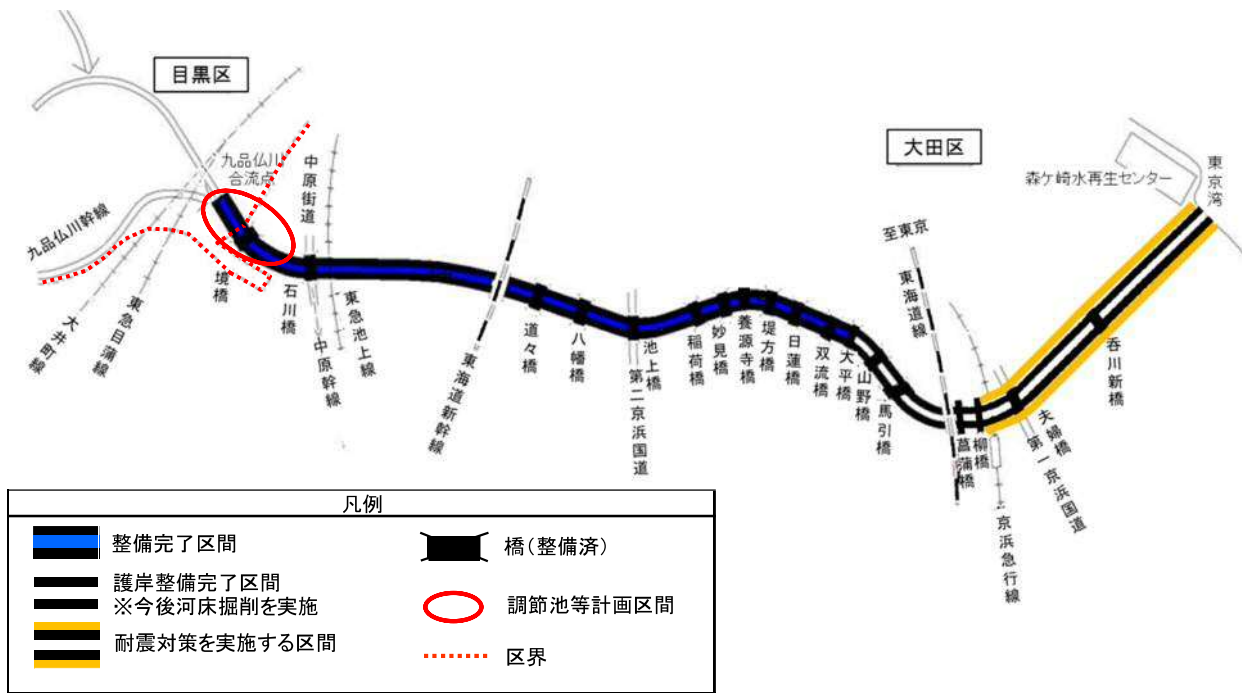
目黒区

九品仏川合流点

九品仏川幹線

大井町線

東急目蒲線

境橋

中原街道

石川橋

中原幹線

東急池上線

東海道新幹線

道々橋

八幡橋

池上橋

第二京浜国道

稲荷橋

妙見橋

養源寺橋

堤方橋

日蓮橋

双流橋

大平橋

山野橋

馬引橋

至東京

東海道線

大田区

菖蒲橋

柳橋

京浜急行線

夫婦橋

第一京浜国道

呑川新橋

森ケ崎水再生センター

東京湾

凡例

整備完了区間

護岸整備完了区間
※今後河床掘削を実施

耐震対策を実施する区間

橋(整備済)

調節池等計画区間

区界